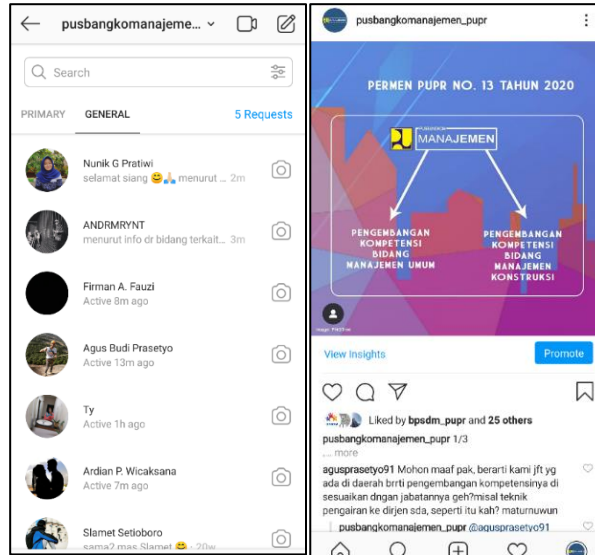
pusbangkomanajeme...

Search

PRIMARY GENERAL 5 Requests

Nunik G Pratiwi
selamat siang 😊🙏 menurut ... 2m

ANDRMRYNT
menurut info dr bidang terkait... 3m

Firman A. Fauzi
Active 8m ago

Agus Budi Prasetyo
Active 13m ago

Ty
Active 1h ago

Ardian P. Wicaksana
Active 7m ago

Slamet Setioboro
sama2 mas Slamet 😊 · 20w

pusbangkomanajemen_pupr

PERMEN PUPR NO. 13 TAHUN 2020

MANAJEMEN

PENGEMBANGAN KOMPETENSI BIDANG MANAJEMEN UMUM

PENGEMBANGAN KOMPETENSI BIDANG MANAJEMEN KONSTRUKSI

View Insights Promote

Liked by bpsdm_pupr and 25 others

pusbangkomanajemen_pupr 1/3
... more

agusprasetyo91 Mohon maaf pak, berarti kami jft yg ada di daerah brrti pengembangan kompetensinya di sesuaikan dngan jabatannya geh?misal teknik pengairan ke dirjen sda, seperti itu kah? maturnuwun

pusbangkomanajemen_pupr @agusprasetyo91